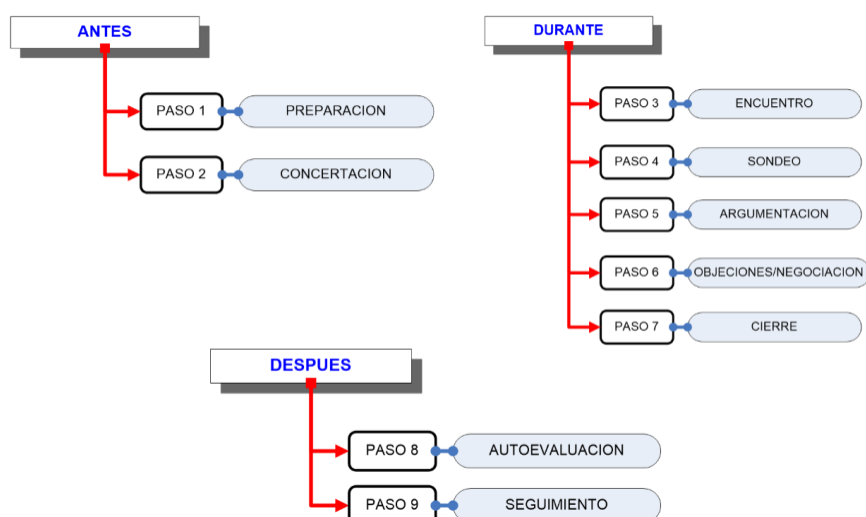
ANTES

PASO 1 PREPARACION

PASO 2 CONCERTACION

DURANTE

PASO 3 ENCUENTRO

PASO 4 SONDEO

PASO 5 ARGUMENTACION

PASO 6 OBJECIONES/NEGOCIACION

PASO 7 CIERRE

DESPUES

PASO 8 AUTOEVALUACION

PASO 9 SEGUIMIENTO